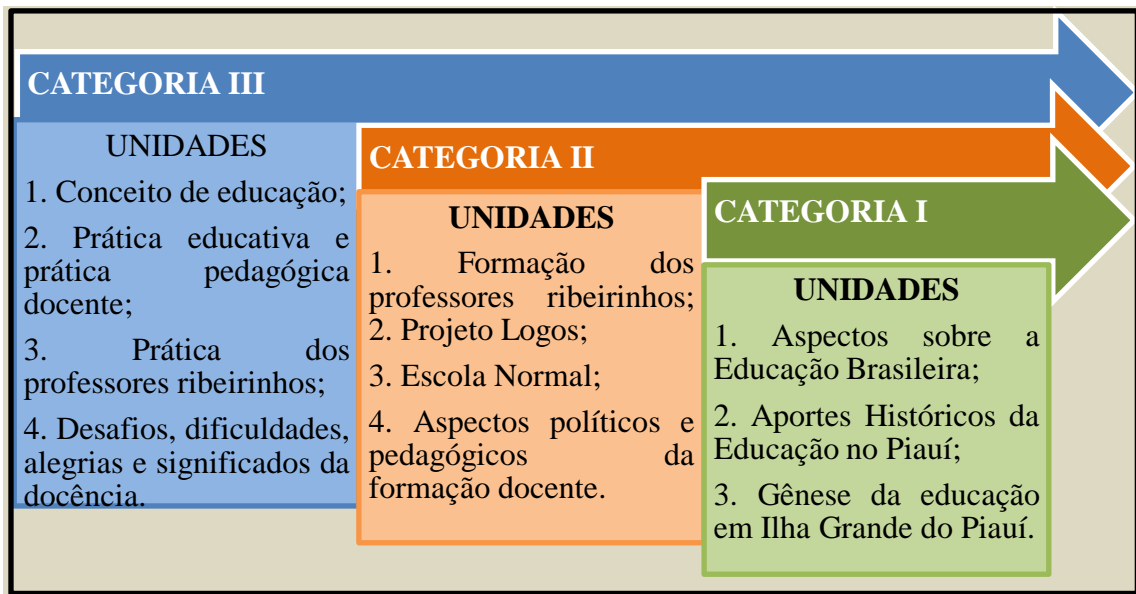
CATEGORIA III

UNIDADES

1. Conceito de educação;

2. Prática educativa e prática pedagógica docente;

3. Prática dos professores ribeirinhos;

4. Desafios, dificuldades, alegrias e significados da docência.

CATEGORIA II

UNIDADES

1. Formação dos professores ribeirinhos;
2. Projeto Logos;

3. Escola Normal;

4. Aspectos políticos e pedagógicos da formação docente.

CATEGORIA I

UNIDADES

1. Aspectos sobre a Educação Brasileira;

2. Aportes Históricos da Educação no Piauí;

3. Gênese da educação em Ilha Grande do Piauí.